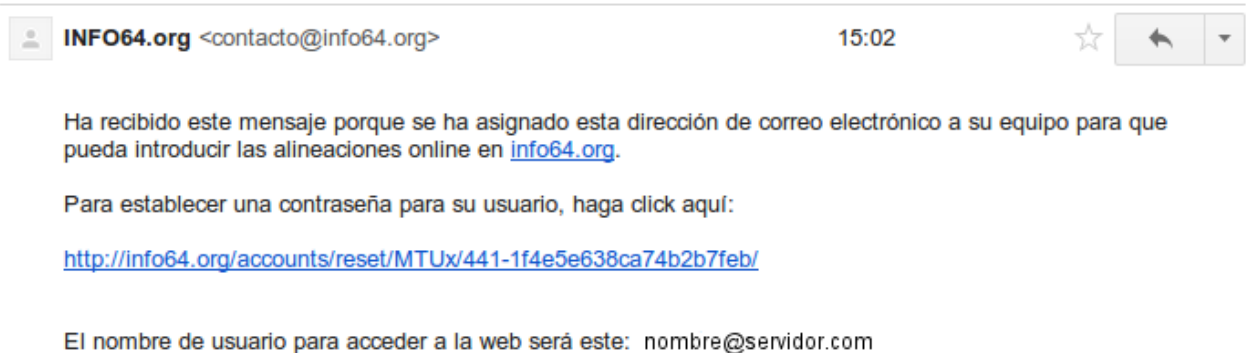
INFO64.org <contacto@info64.org> 15:02

Ha recibido este mensaje porque se ha asignado esta dirección de correo electrónico a su equipo para que pueda introducir las alineaciones online en info64.org.

Para establecer una contraseña para su usuario, haga click aquí:

http://info64.org/accounts/reset/MTUx/441-1f4e5e638ca74b2b7feb/

El nombre de usuario para acceder a la web será este: nombre@servidor.com